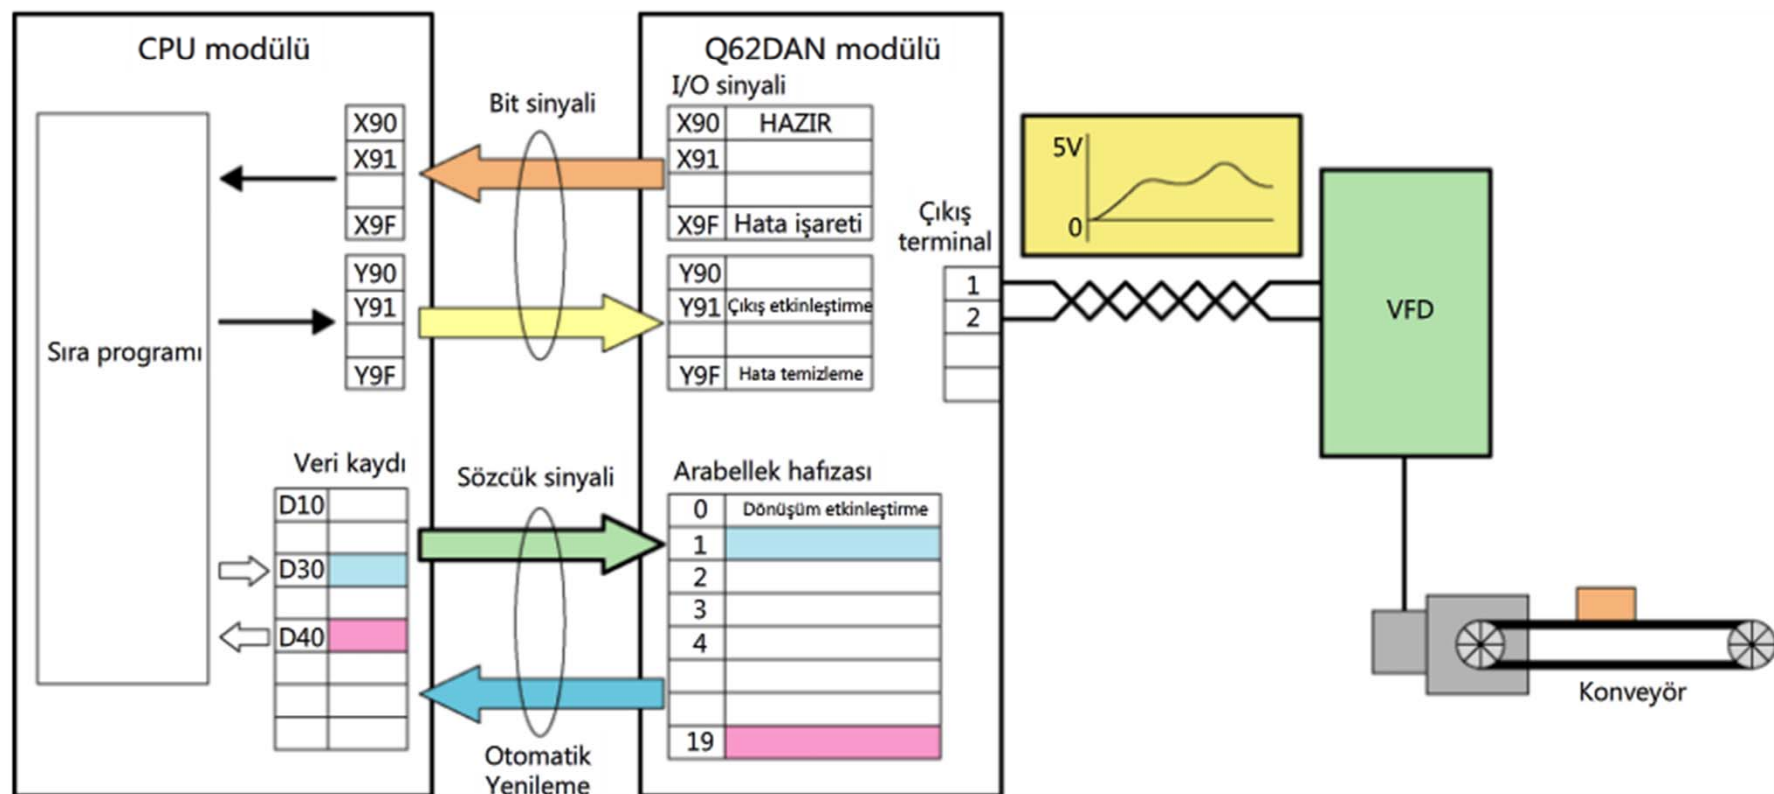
CPU modülü

Sıra programı

| X90 |
|---|
| X91 |
| |
| X9F |

| Y90 |
|---|
| Y91 |
| |
| Y9F |

Veri kaydı

| D10 | |
|---|---|
| | |
| D30 | |
| | |
| D40 | |
| | |
| | |
| | |

Bit sinyali

Sözcük sinyali

Otomatik Yenileme

Q62DAN modülü

I/O sinyali

| X90 | HAZIR |
|---|---|
| X91 | |
| | |
| X9F | Hata işareti |

| Y90 | |
|---|---|
| Y91 | Çıkış etkinleştirme |
| | |
| Y9F | Hata temizleme |

Arabellek hafızası

| 0 | Dönüşüm etkinleştirme |
|---|---|
| 1 | |
| 2 | |
| 3 | |
| 4 | |
| | |
| | |
| 19 | |

Çıkış terminal

1
2

5V
0

VFD

Konveyör